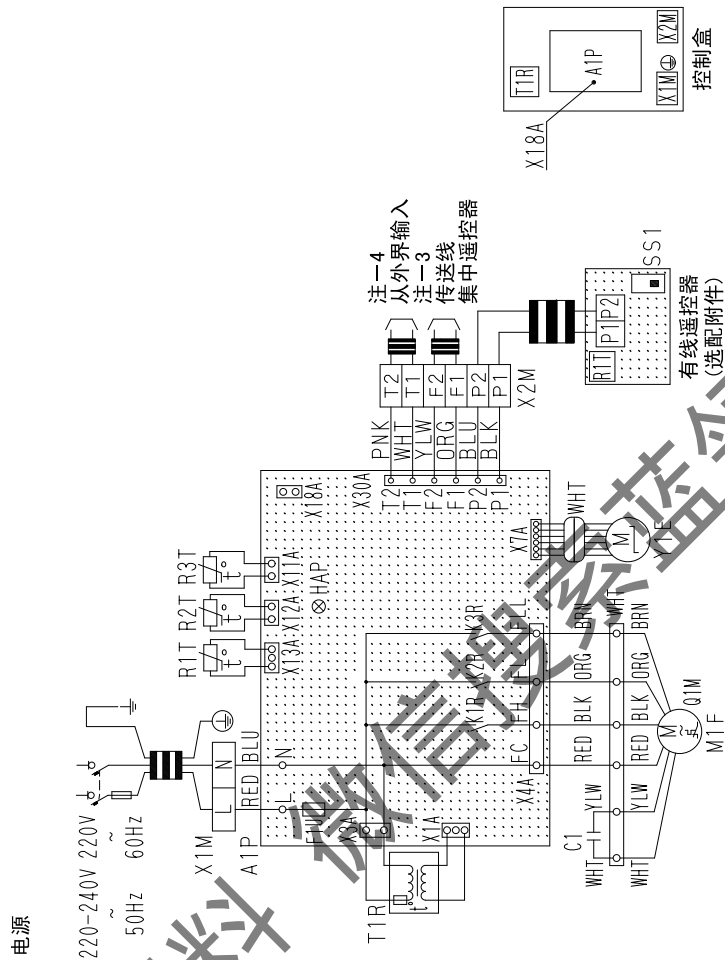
电源
220-240V 220V
~
50Hz 60Hz
X1M
A1P
L N
RED BLU
T1R
X1A
X3A
FU
L N
R1T R2T R3T
X13A X12A X11A
⊗HAP
X18A
X30A
T2 T1 F2 F1 P2 P1
PNK WHT YLW ORG BLU BLK
T2 T1 F2 F1 P2 P1
X2M
注－4
从外界输入
注－3
传送线
集中遥控器
R1T P1 P2
SS1
有线遥控器
(选配附件)
X4A
FC H M L
K1R K2R K3R
RED BLK ORG BRN
RED BLK ORG BRN
WHT
X7A
WHT
M
M1S
M1F
Q1M
C1
WHT YLW
YLW
WHT
T1R
A1P
X1M ⊕ X2M
X18A
控制盒